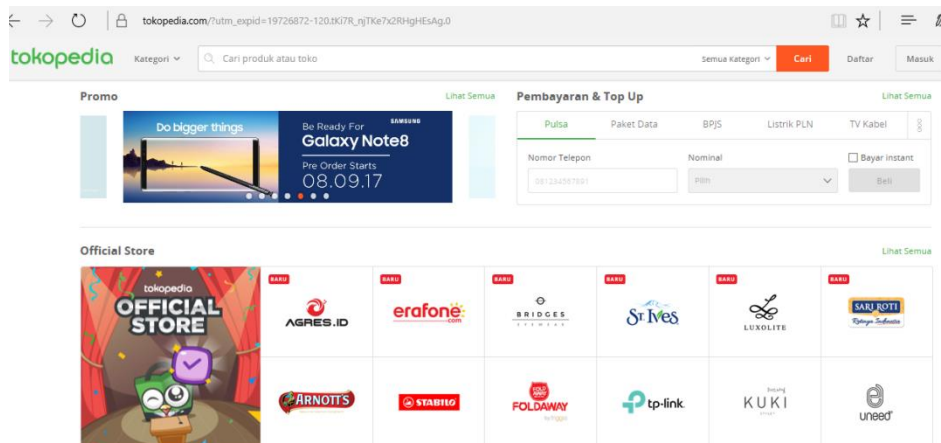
tokopedia.com/?utm_expid=19726872-120.tKi7R_njTKe7x2RHgHEsAg.0

tokopedia Kategori Cari produk atau toko Semua Kategori Cari Daftar Masuk

Promo Lihat Semua

Do bigger things Be Ready For SAMSUNG Galaxy Note8 Pre Order Starts 08.09.17

Pembayaran & Top Up Lihat Semua

Pulsa Paket Data BPJS Listrik PLN TV Kabel

Nomor Telepon Nominal Bayar instant

081234567891 Pilih Beli

Official Store Lihat Semua

tokopedia OFFICIAL STORE

BARU AGRES.ID
BARU erafone .com
BARU BRIDGES
BARU St. Ives
BARU LUXOLITE
BARU SARI ROTI Roti Sehat

ARNOTT'S
STABILO
FOLDAWAY
tp-link
KUKI
uneed